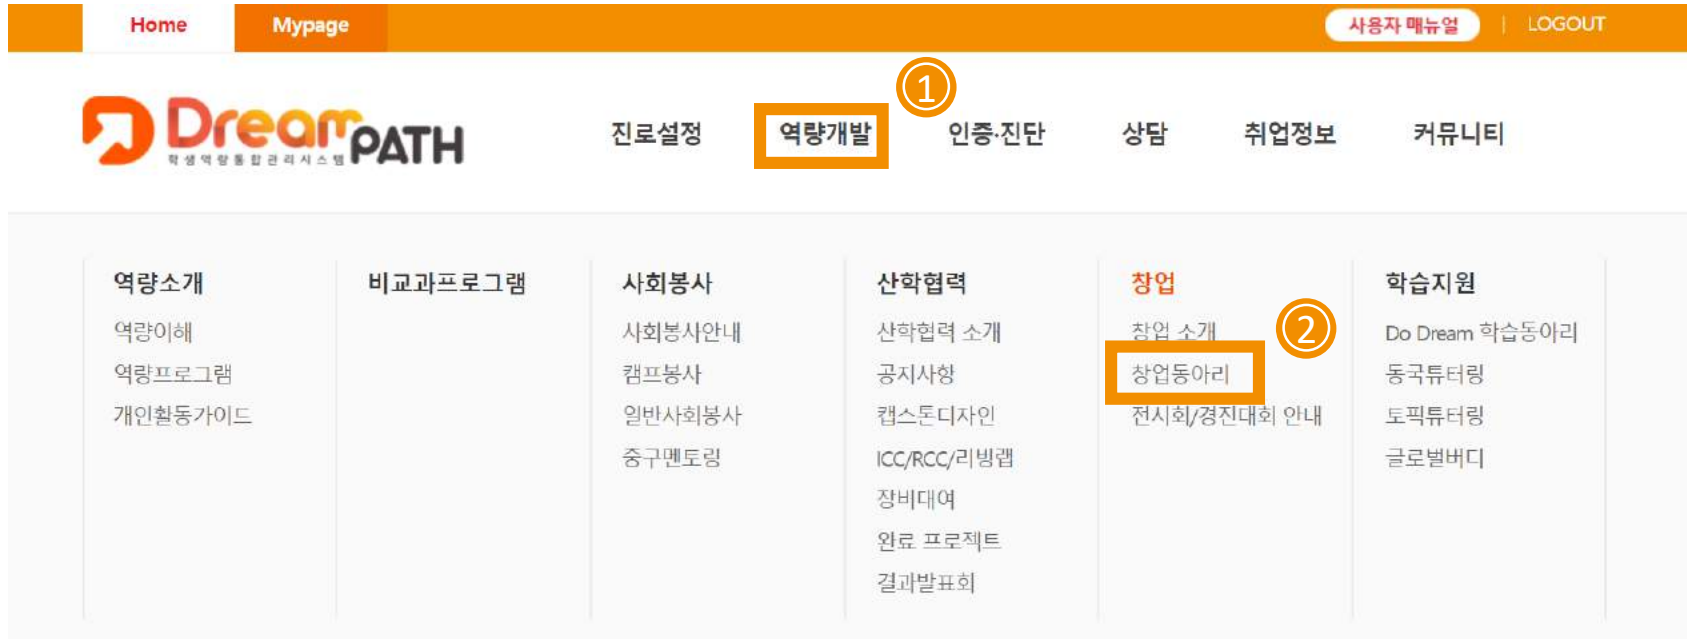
Home Mypage

사용자 매뉴얼 | LOGOUT

①

DreamPATH
학생역량통합관리시스템

진로설정 역량개발 인증·진단 상담 취업정보 커뮤니티

역량소개
역량이해
역량프로그램
개인활동가이드

비교과프로그램

사회봉사
사회봉사안내
캠프봉사
일반사회봉사
중구멘토링

산학협력
산학협력 소개
공지사항
캡스톤디자인
ICC/RCC/리빙랩
장비대여
완료 프로젝트
결과발표회

창업
창업 소개
②
창업동아리
전시회/경진대회 안내

학습지원
Do Dream 학습동아리
동국튜터링
토픽튜터링
글로벌버디